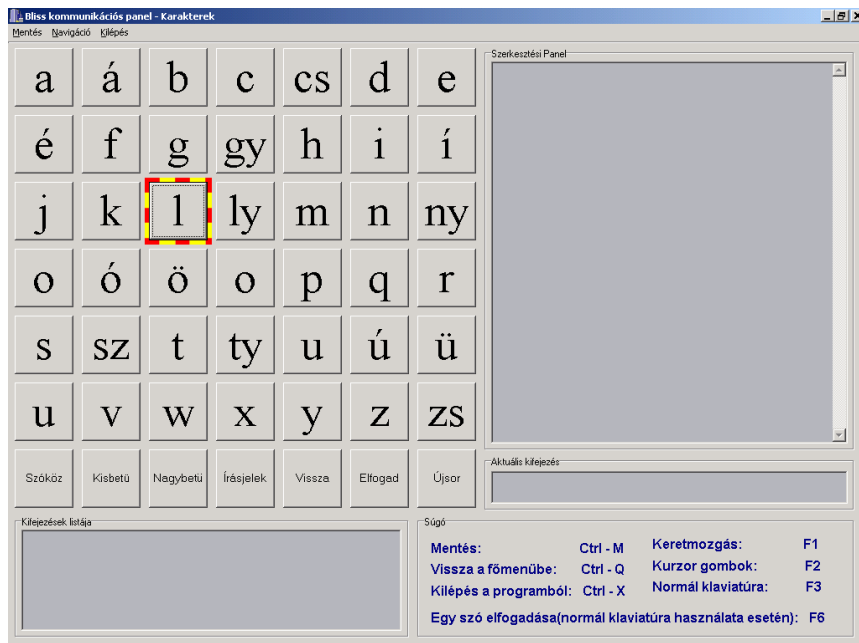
Bliss kommunikációs panel - Karakterek

Mentés Navigáció Kilépés

| a | á | b | c | cs | d | e |
|---|---|---|---|---|---|---|
| é | f | g | gy | h | i | í |
| j | k | l | ly | m | n | ny |
| o | ó | ö | o | p | q | r |
| s | sz | t | ty | u | ú | ü |
| u | v | w | x | y | z | zs |
| Szóköz | Kisbetü | Nagybetü | Írásjelek | Vissza | Elfogad | Újsor |

Szerkesztési Panel

Aktuális kifejezés

Kifejezések listája

Súgó

Mentés: Ctrl - M
Vissza a főmenübe: Ctrl - Q
Kilépés a programból: Ctrl - X
Keretmozgás: F1
Kurzor gombok: F2
Normál klaviatúra: F3
Egy szó elfogadása(normál klaviatúra használata esetén): F6